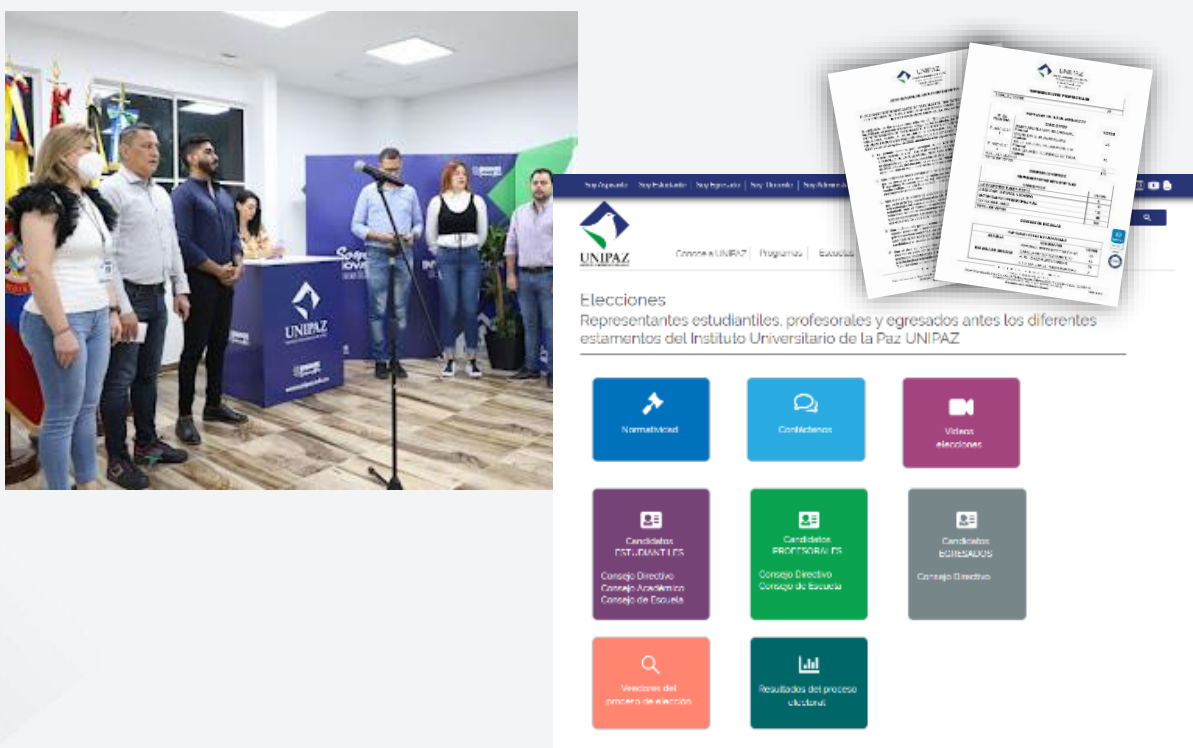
UNIPAZ

Soy Aspirante | Soy Estudiante | Soy Egresado | Soy Docente | Soy Administrativo

UNIPAZ

Conoce a UNIPAZ | Programas | Escuelas

Elecciones

Representantes estudiantiles, profesorales y egresados antes los diferentes estamentos del Instituto Universitario de la Paz UNIPAZ

Normatividad

Contáctenos

Videos elecciones

Candidatos ESTUDIANTILES

Consejo Directivo
Consejo Académico
Consejo de Escuela

Candidatos PROFESORALES

Consejo Directivo
Consejo de Escuela

Candidatos EGRESADOS

Consejo Directivo

Veedores del proceso de elección

Resultados del proceso electoral